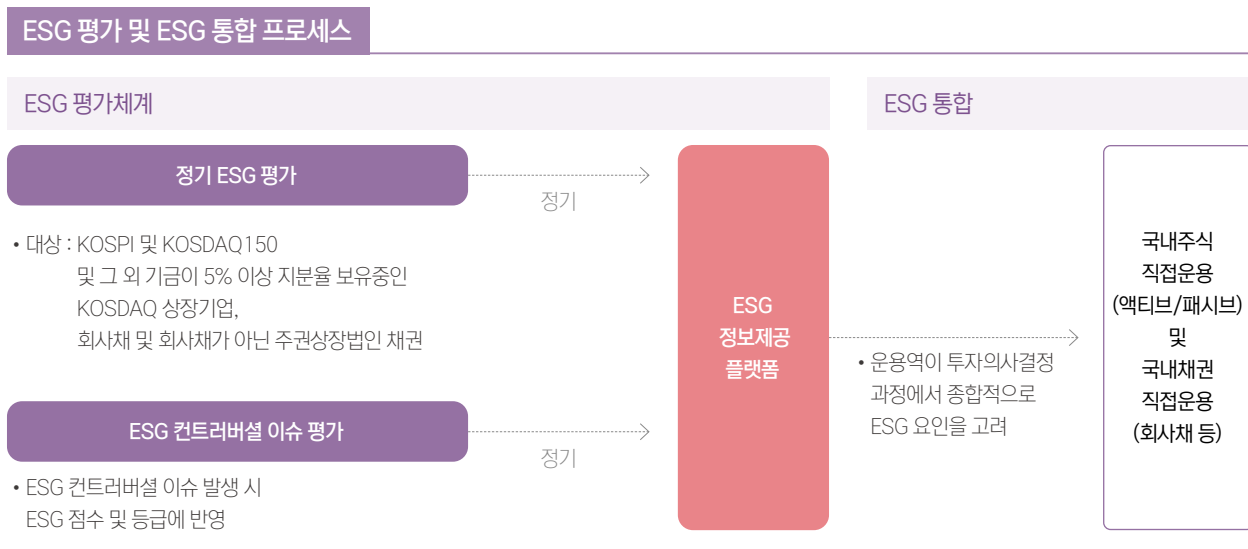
ESG 평가 및 ESG 통합 프로세스

ESG 평가체계

ESG 통합

정기 ESG 평가

정기

• 대상 : KOSPI 및 KOSDAQ150
및 그 외 기금이 5% 이상 지분율 보유중인
KOSDAQ 상장기업,
회사채 및 회사채가 아닌 주권상장법인 채권

ESG 컨트러버셜 이슈 평가

정기

• ESG 컨트러버셜 이슈 발생 시
ESG 점수 및 등급에 반영

ESG
정보제공
플랫폼

• 운용역이 투자의사결정
과정에서 종합적으로
ESG 요인을 고려

국내주식
직접운용
(액티브/패시브)
및
국내채권
직접운용
(회사채 등)